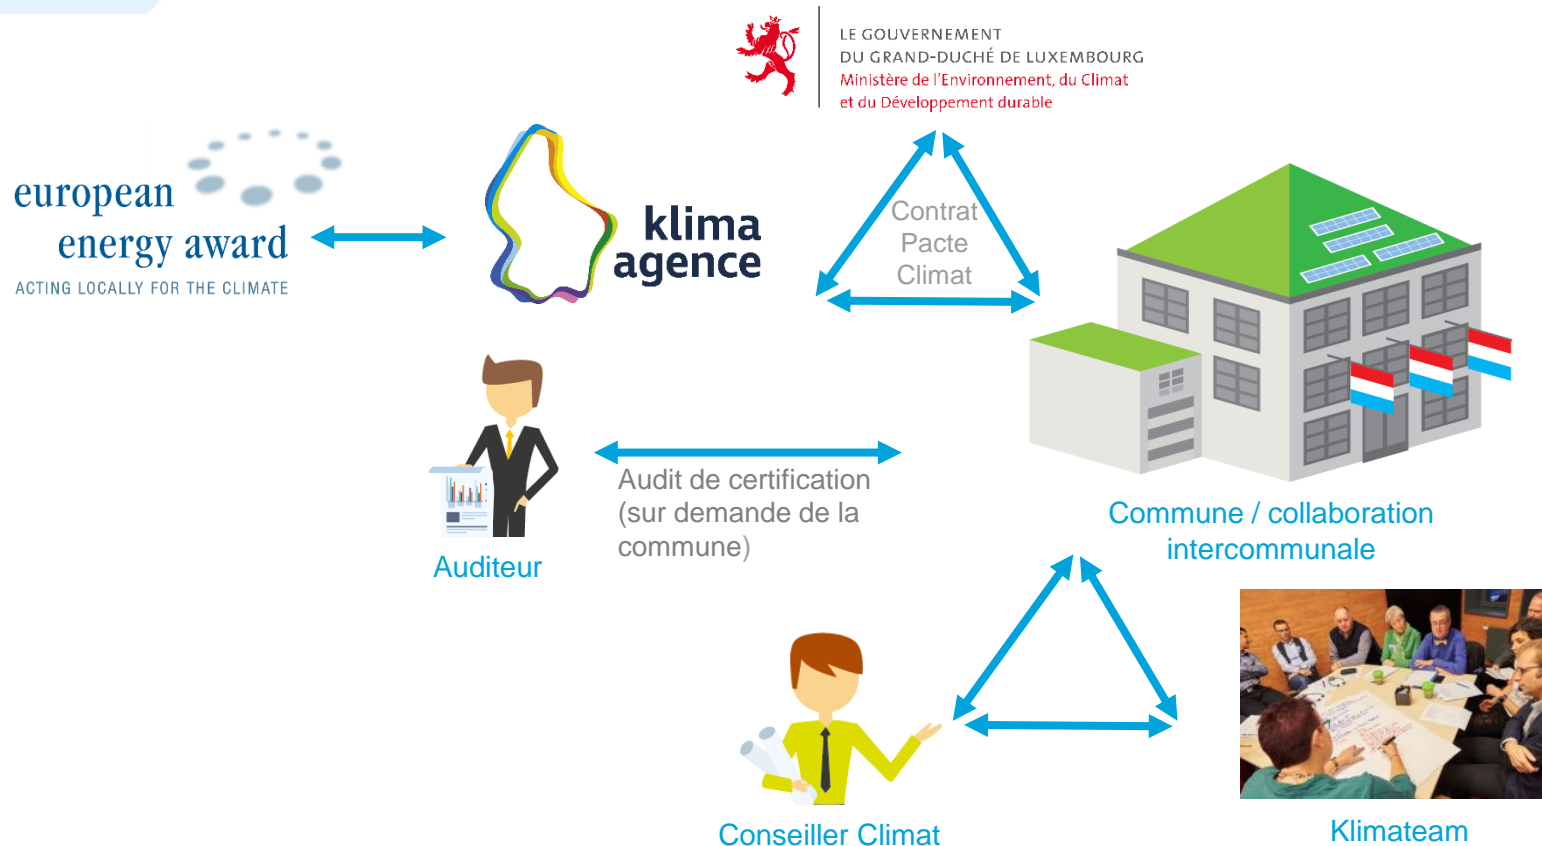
LE GOUVERNEMENT
DU GRAND-DUCHÉ DE LUXEMBOURG
Ministère de l'Environnement, du Climat
et du Développement durable

european
energy award
ACTING LOCALLY FOR THE CLIMATE

klima
agence

Contrat
Pacte
Climat

Audit de certification (sur demande de la commune)

Auditeur

Commune / collaboration intercommunale

Conseiller Climat

Klimateam